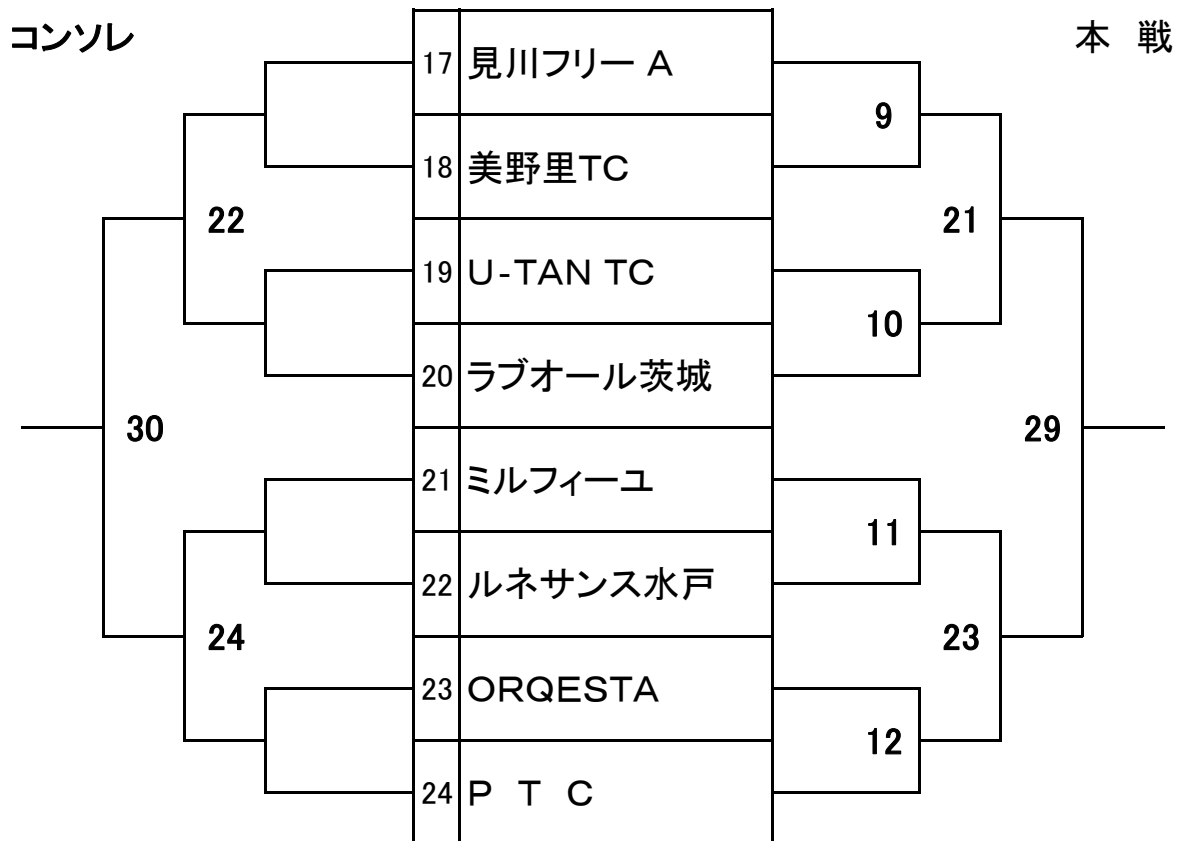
コンソレ

本 戦

| | |
|---|---|
| 17 | 見川フリー A |
| 18 | 美野里TC |
| 19 | U-TAN TC |
| 20 | ラブオール茨城 |
| 21 | ミルフィーユ |
| 22 | ルネサンス水戸 |
| 23 | ORQESTA |
| 24 | P T C |

22

30

24

9

21

10

29

11

23

12